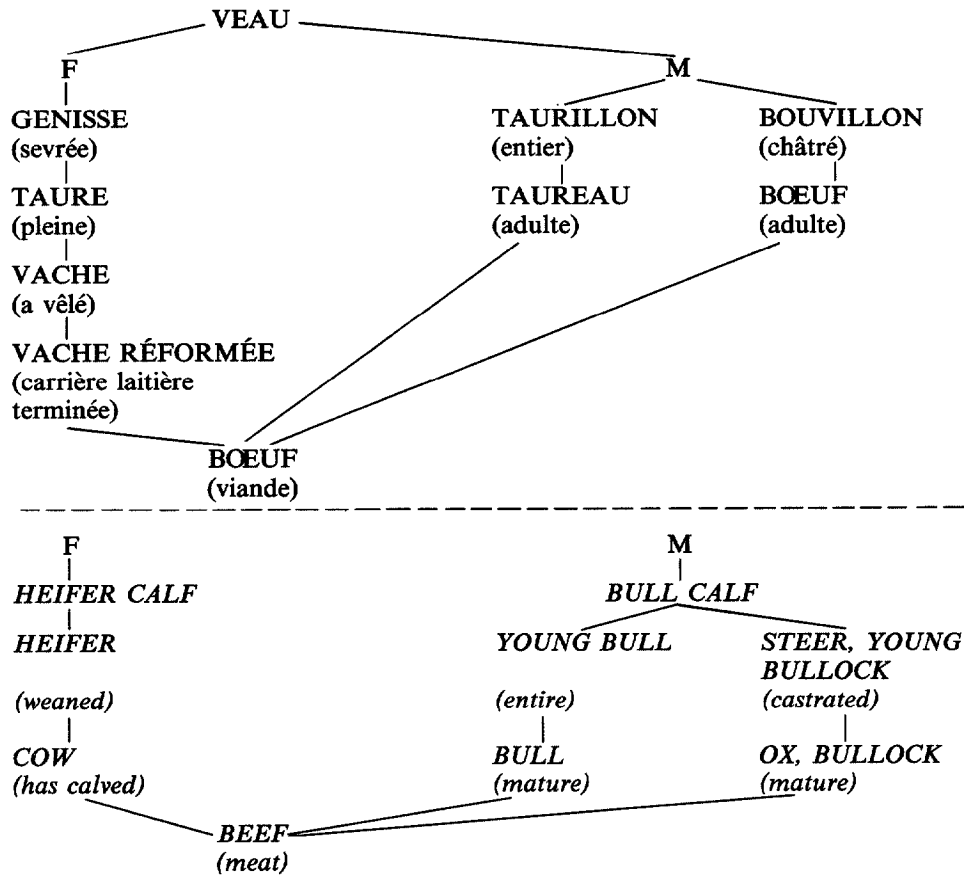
VEAU

F

GENISSE
(sevrée)

TAURE
(pleine)

VACHE
(a vêlé)

VACHE RÉFORMÉE
(carrière laitière terminée)

M

TAURILLON
(entier)

TAUREAU
(adulte)

BOUVILLON
(châtré)

BOEUF
(adulte)

BOEUF
(viande)

F

*HEIFER CALF*

*HEIFER*

*(weaned)*

*COW*
*(has calved)*

M

*BULL CALF*

*YOUNG BULL*

*(entire)*

*BULL*
*(mature)*

*STEER, YOUNG BULLOCK*
*(castrated)*

*OX, BULLOCK*
*(mature)*

*BEEF*
*(meat)*